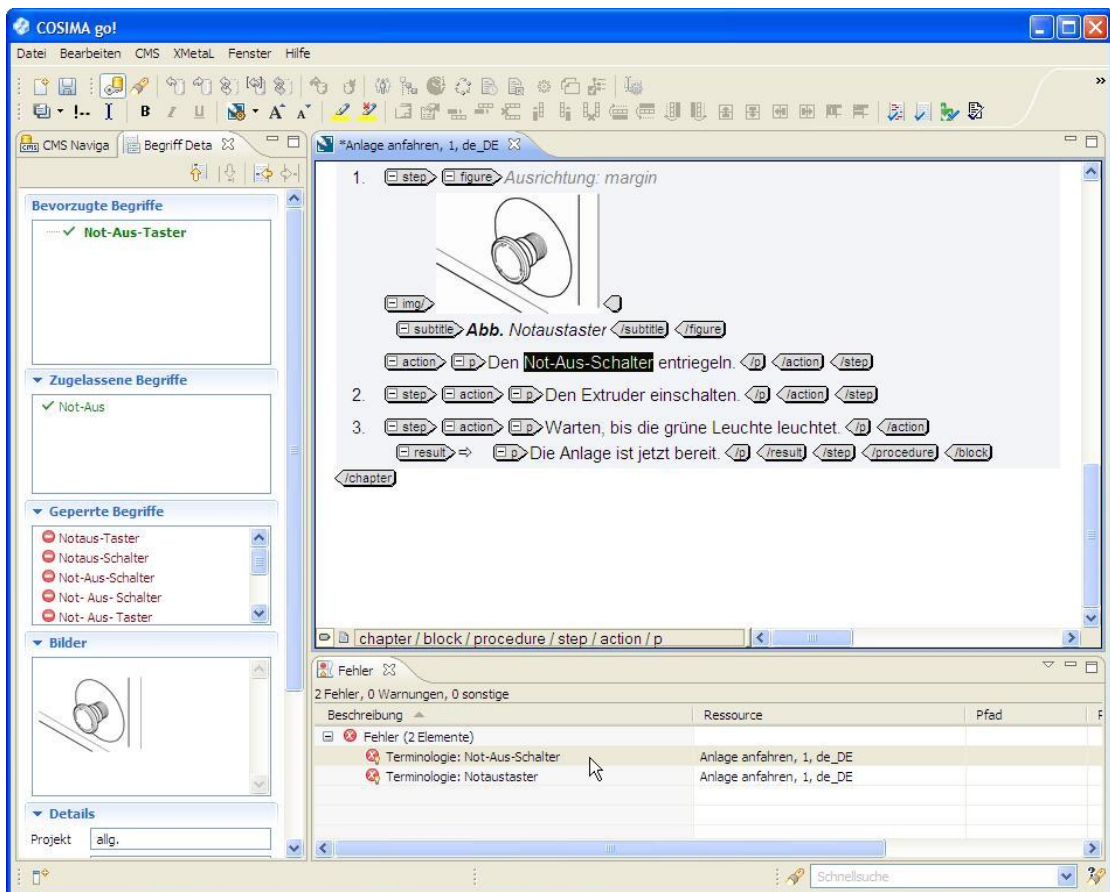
COSIMA go!

Datei Bearbeiten CMS XMetaL Fenster Hilfe

CMS Naviga | Begriff Deta

Bevorzugte Begriffe
✓ Not-Aus-Taster

Zugelassene Begriffe
✓ Not-Aus

Geperrte Begriffe
Notaus-Taster
Notaus-Schalter
Not-Aus-Schalter
Not- Aus- Schalter
Not- Aus- Taster

Bilder

Details
Projekt allg.

*Anlage anfahren, 1, de_DE

1. step figure Ausrichtung: margin

img/

subtitle Abb. Notaustaster /subtitle /figure

action p Den Not-Aus-Schalter entriegeln. /p /action /step

2. step action p Den Extruder einschalten. /p /action /step

3. step action p Warten, bis die grüne Leuchte leuchtet. /p /action

result ⇨ p Die Anlage ist jetzt bereit. /p /result /step /procedure /block

/chapter

chapter / block / procedure / step / action / p

Fehler
2 Fehler, 0 Warnungen, 0 sonstige

| Beschreibung | Ressource | Pfad |
|---|---|---|
| Fehler (2 Elemente) | | |
| Terminologie: Not-Aus-Schalter | Anlage anfahren, 1, de_DE | |
| Terminologie: Notaustaster | Anlage anfahren, 1, de_DE | |

Schnellsuche